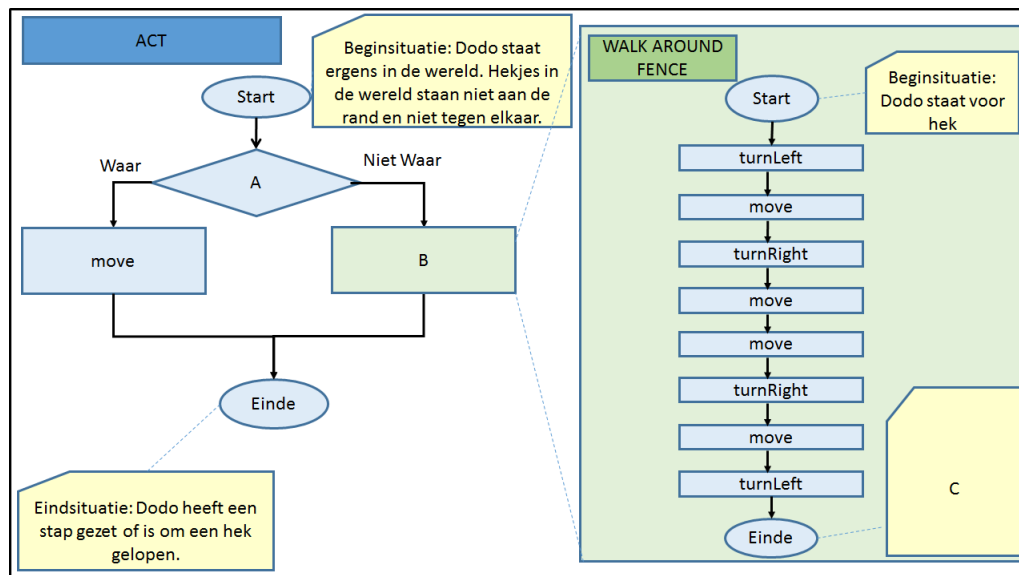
ACT

Start

Waar

A

Niet Waar

move

B

Einde

Beginsituatie: Dodo staat ergens in de wereld. Hekjes in de wereld staan niet aan de rand en niet tegen elkaar.

Eindsituatie: Dodo heeft een stap gezet of is om een hek gelopen.

WALK AROUND FENCE

Start

Beginsituatie: Dodo staat voor hek

turnLeft

move

turnRight

move

move

turnRight

move

turnLeft

Einde

C